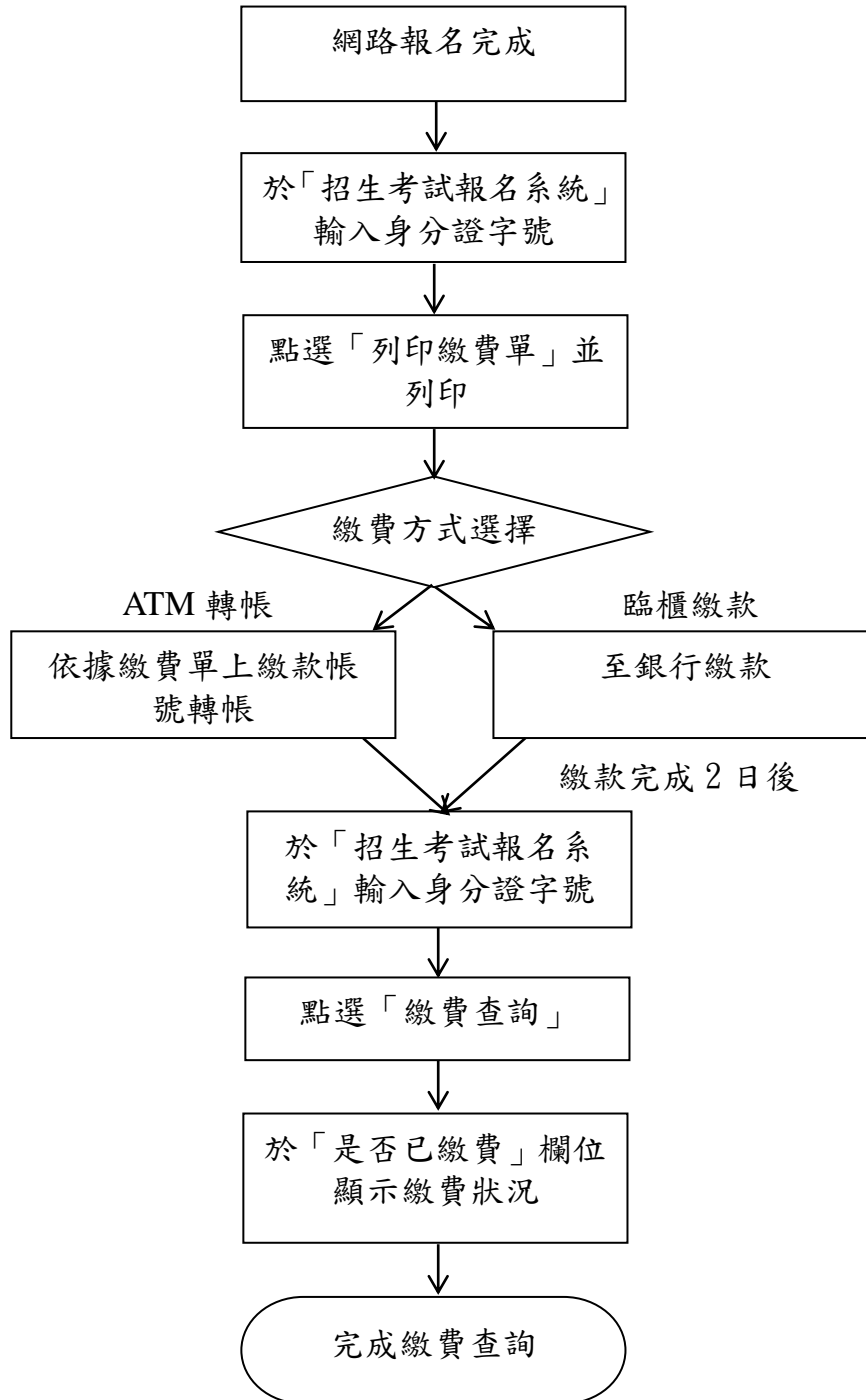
網路報名完成

於「招生考試報名系統」輸入身分證字號

點選「列印繳費單」並列印

繳費方式選擇

ATM 轉帳

臨櫃繳款

依據繳費單上繳款帳號轉帳

至銀行繳款

繳款完成 2 日後

於「招生考試報名系統」輸入身分證字號

點選「繳費查詢」

於「是否已繳費」欄位顯示繳費狀況

完成繳費查詢